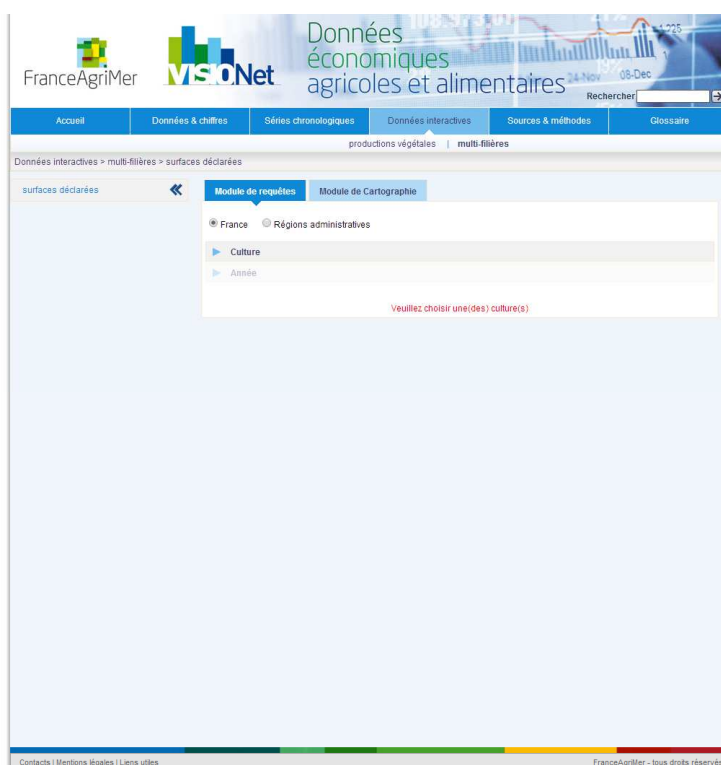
FranceAgriMer VISIONet Données économiques agricoles et alimentaires

Rechercher

Accueil | Données & chiffres | Séries chronologiques | Données interactives | Sources & méthodes | Glossaire

productions végétales | multi-filières

Données interactives > multi-filières > surfaces déclarées

surfaces déclarées «

Module de requêtes | Module de Cartographie

France Régions administratives

Culture

Année

Veuillez choisir une(des) culture(s)

Contacts | Mentions légales | Liens utiles

FranceAgriMer - tous droits réservés